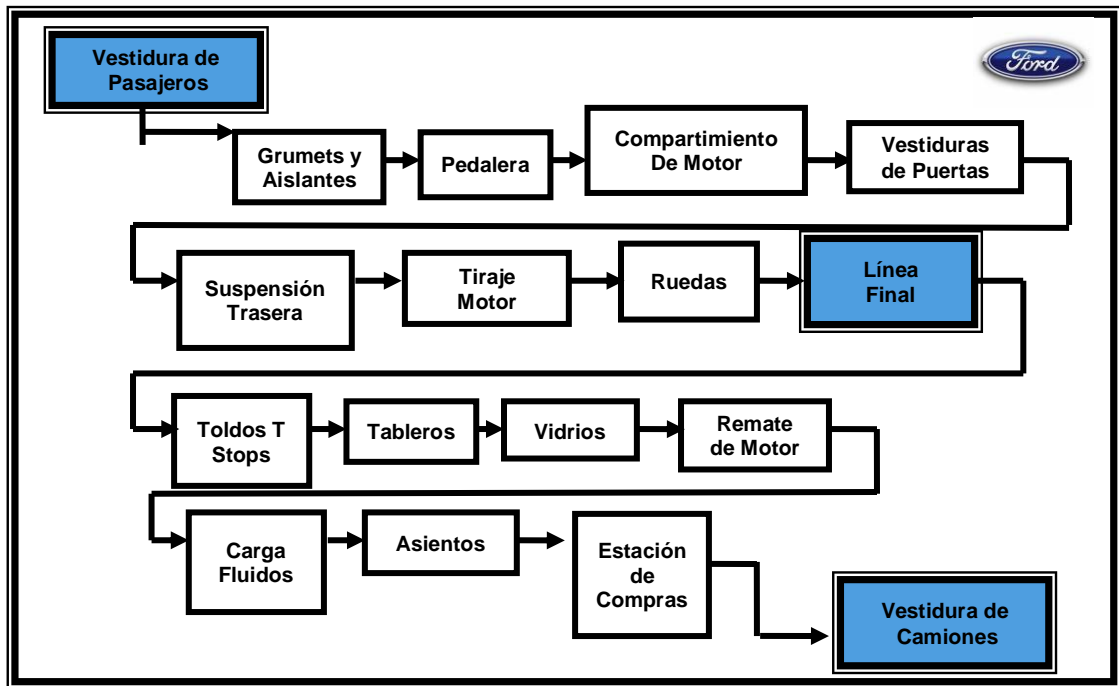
Vestidura de Pasajeros

Ford

Grumets y Aislantes

Pedalera

Compartimiento De Motor

Vestiduras de Puertas

Suspensión Trasera

Tiraje Motor

Ruedas

Línea Final

Toldos T Stops

Tableros

Vidrios

Remate de Motor

Carga Fluidos

Asientos

Estación de Compras

Vestidura de Camiones